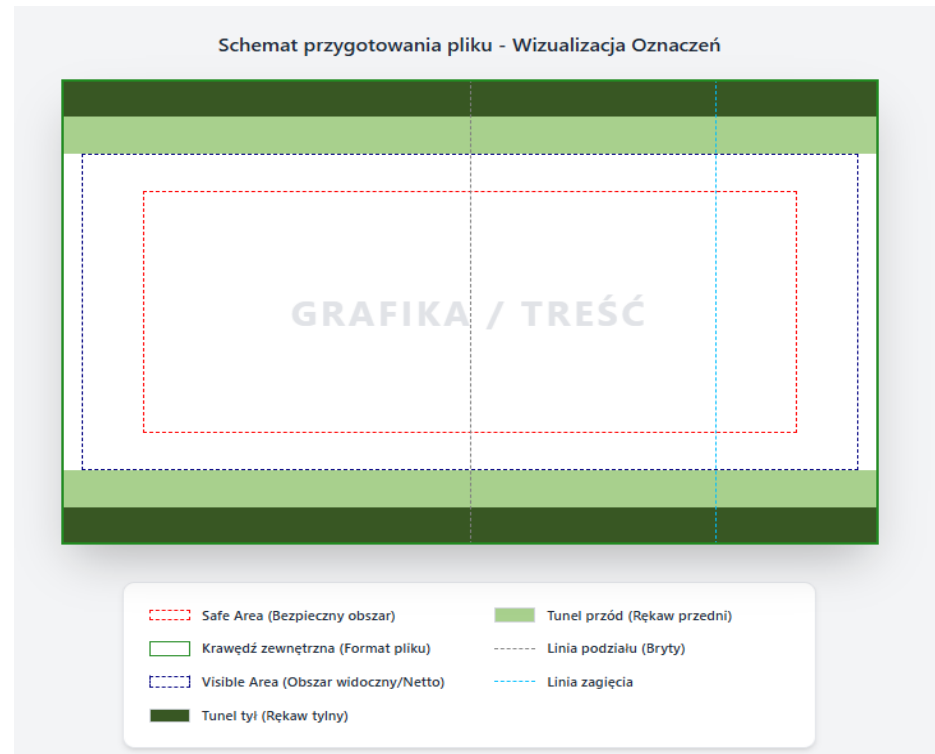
Schemat przygotowania pliku - Wizualizacja Oznaczeń

GRAFIKA / TREŚĆ

Safe Area (Bezpieczny obszar)

Krawędź zewnętrzna (Format pliku)

Visible Area (Obszar widoczny/Netto)

Tunel tył (Rękaw tylny)

Tunel przód (Rękaw przedni)

Linia podziału (Bryty)

Linia zagięcia